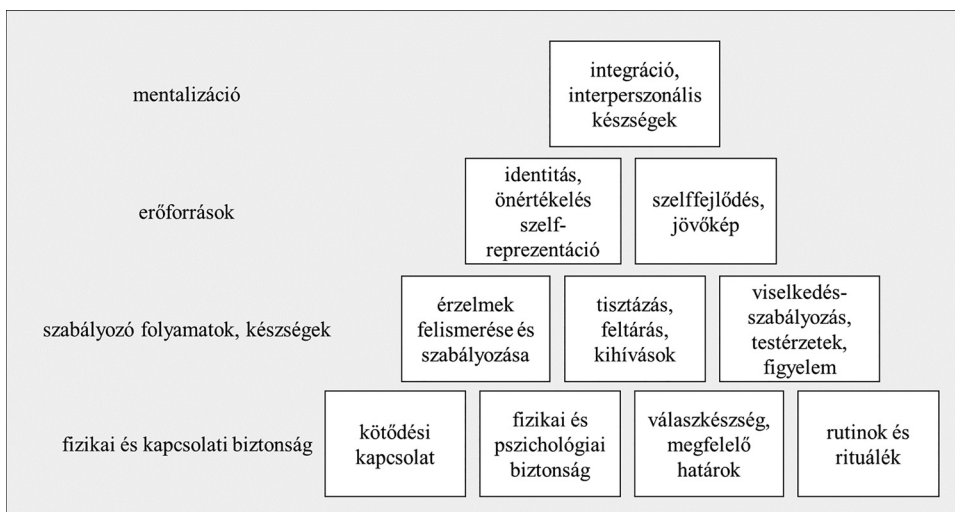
mentalizáció

integráció, interperszonális készségek

erőforrások

identitás, önértékelés szelf-reprezentáció

szelffejlődés, jövőkép

szabályozó folyamatok, készségek

érzelmek felismerése és szabályozása

tisztázás, feltárás, kihívások

viselkedés-szabályozás, testérzetek, figyelem

fizikai és kapcsolati biztonság

kötődési kapcsolat

fizikai és pszichológiai biztonság

válaszkészség, megfelelő határok

rutinok és rituálék